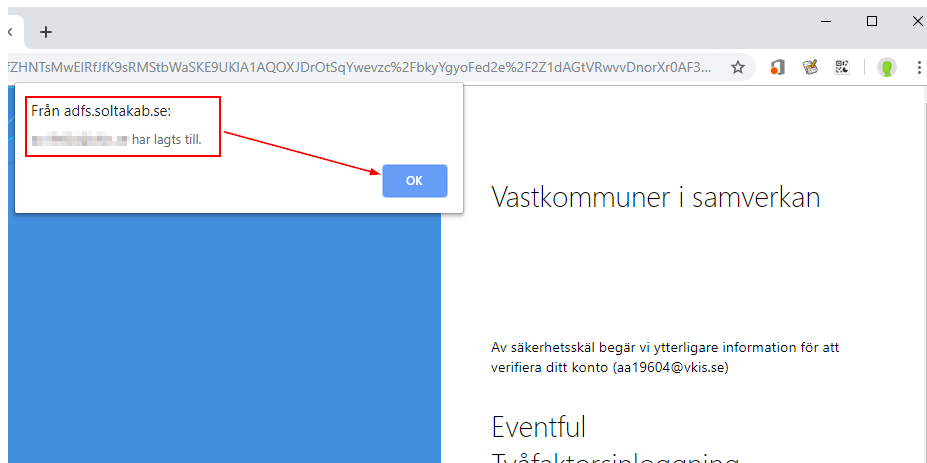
+

FZHNTsMwElRfJfK9sRMStbWaSKE9UKIA1AQOXJDrOtSqYwevzc%2FbkyYgyoFed2e%2F2Z1dAGtVRwvvDnorXr0AF3...

Från adfs.soltakab.se:

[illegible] har lagts till.

OK

Vastkommuner i samverkan

Av säkerhetsskäl begär vi ytterligare information för att verifiera ditt konto (aa19604@vkis.se)

Eventful

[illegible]